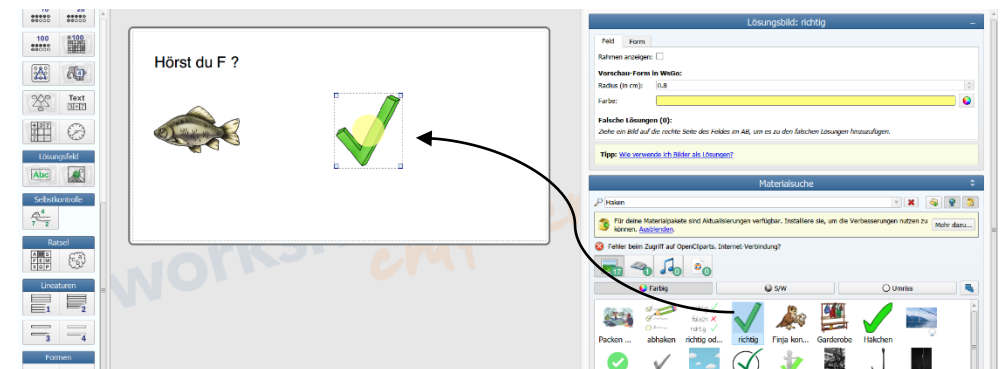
10 20
100
Text
Lösungsfeld
Abc
Selbstkontrolle
Rätsel
Lineaturen
1 2
3 4
Formen

Hörst du F ?

Lösungsbild: richtig
Feld Form
Rahmen anzeigen:
Vorschau-Form in WsGo:
Radius (in cm): 0.8
Farbe:
Falsche Lösungen (0):
Ziehe ein Bild auf die rechte Seite des Feldes im AB, um es zu den falschen Lösungen hinzuzufügen.
Tipp: Wie verwende ich Bilder als Lösungen?

Materialsuche
Haken
Für deine Materialpakete sind Aktualisierungen verfügbar. Installiere sie, um die Verbesserungen nutzen zu können. Ausblenden.
Mehr dazu...
Fehler beim Zugriff auf OpenCliparts. Internet Verbindung?
27 1 0 0
Farbig S/W Umriss
Packen ... abhaken richtig od... richtig Finja kon... Garderobe Häkchen
falsch richtig